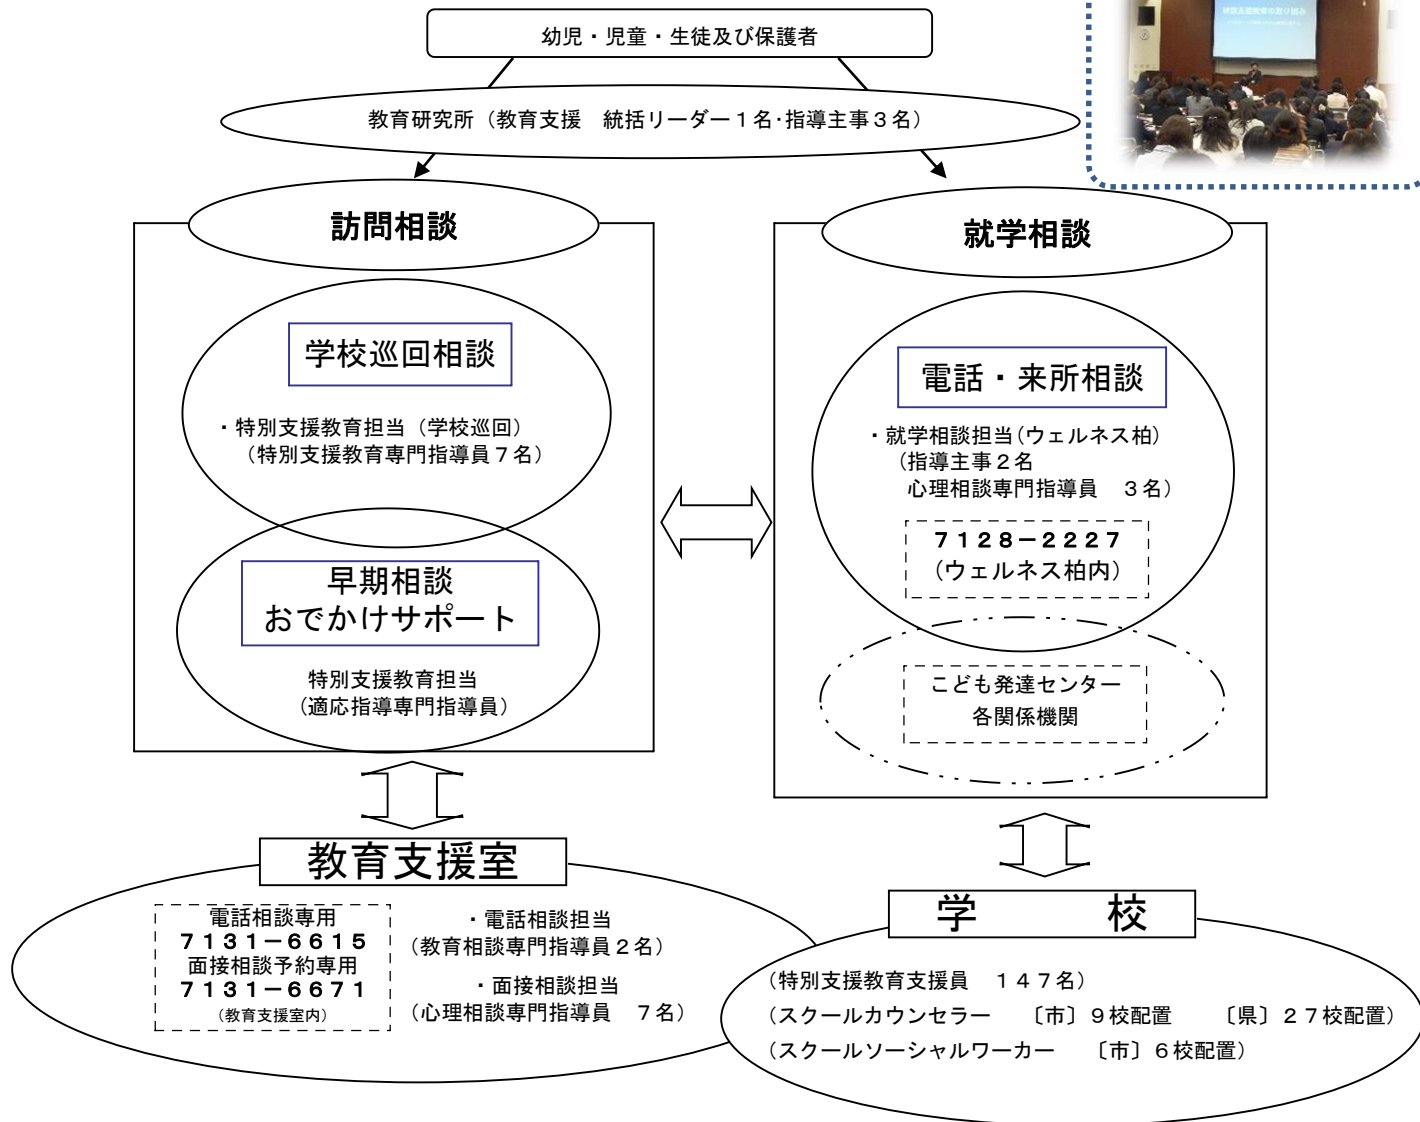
幼児・児童・生徒及び保護者

教育研究所（教育支援　統括リーダー１名･指導主事３名）

訪問相談

学校巡回相談

・特別支援教育担当（学校巡回）
（特別支援教育専門指導員７名）

早期相談
おでかけサポート

特別支援教育担当
（適応指導専門指導員）

就学相談

電話・来所相談

・就学相談担当（ウェルネス柏）
（指導主事２名
心理相談専門指導員　３名）

７１２８－２２２７
（ウェルネス柏内）

こども発達センター
各関係機関

教育支援室

電話相談専用
７１３１－６６１５
面接相談予約専用
７１３１－６６７１
（教育支援室内）

・電話相談担当
（教育相談専門指導員２名）
・面接相談担当
（心理相談専門指導員　７名）

学　　校

（特別支援教育支援員　１４７名）
（スクールカウンセラー　〔市〕９校配置　〔県〕２７校配置）
（スクールソーシャルワーカー　〔市〕６校配置）